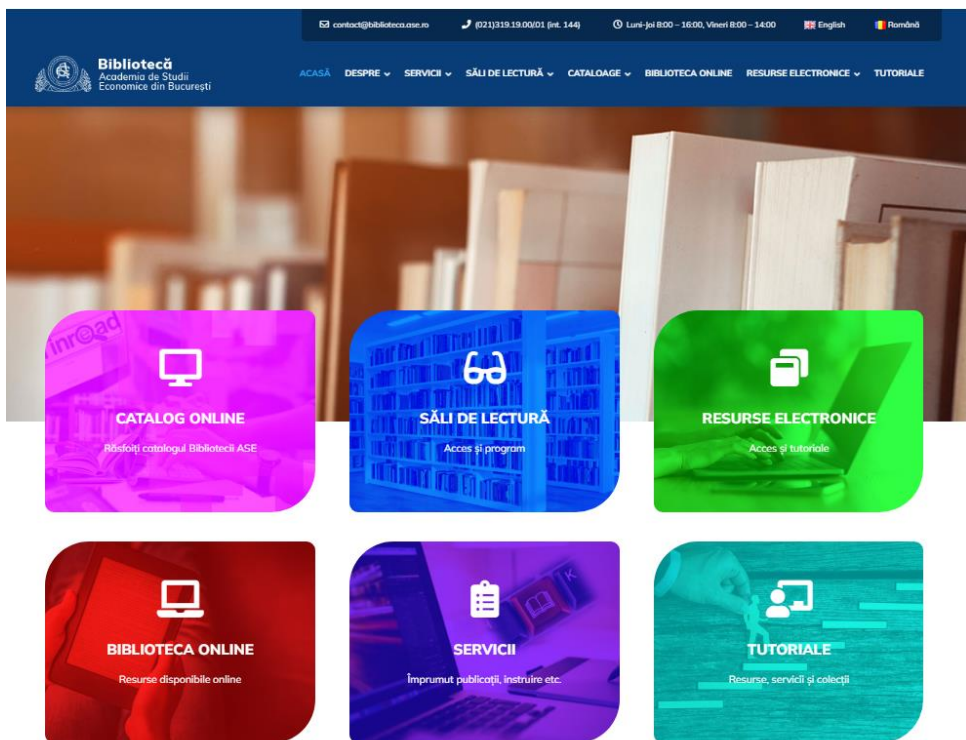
contact@biblioteca.ase.ro (021)319.19.00/01 (int. 144) Luni-Joi 8:00 – 16:00, Vineri 8:00 – 14:00 English Română

Bibliotecă
Academia de Studii Economice din București

ACASĂ DESPRE SERVICII SĂLI DE LECTURĂ CATALOAGE BIBLIOTECA ONLINE RESURSE ELECTRONICE TUTORIALE

CATALOG ONLINE
Răsfoiți catalogul Bibliotecii ASE

SĂLI DE LECTURĂ
Acces și program

RESURSE ELECTRONICE
Acces și tutoriale

BIBLIOTECA ONLINE
Resurse disponibile online

SERVICII
Împrumut publicații, instruire etc.

TUTORIALE
Resurse, servicii și colecții